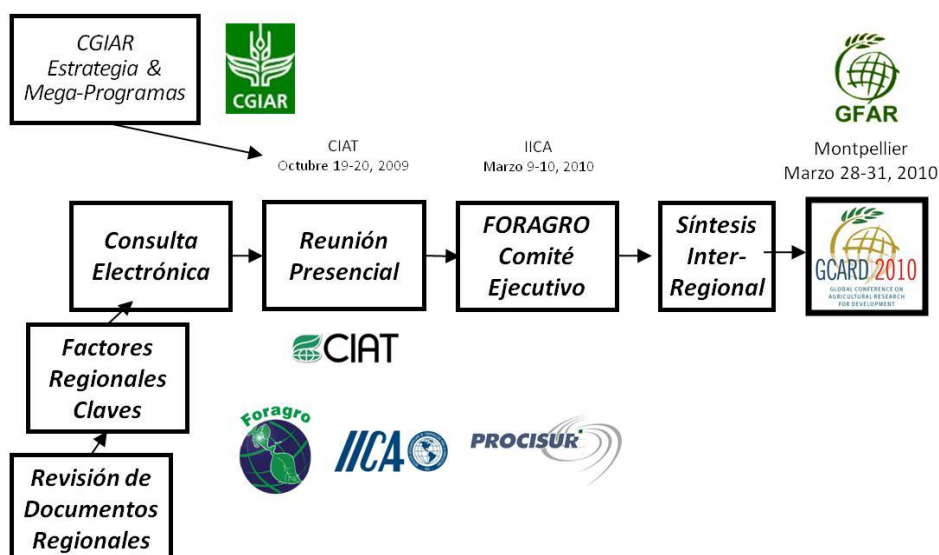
CGIAR
Estrategia &
Mega-Programas

CGIAR

GFAR

CIAT
Octubre 19-20, 2009

IICA
Marzo 9-10, 2010

Montpellier
Marzo 28-31, 2010

Consulta Electrónica

Reunión Presencial

FORAGRO Comité Ejecutivo

Síntesis Inter-Regional

GCARD 2010
GLOBAL CONFERENCE ON AGRICULTURAL RESEARCH FOR DEVELOPMENT

Factores Regionales Claves

CIAT

Revisión de Documentos Regionales

Foragro

IICA

PROCISUR